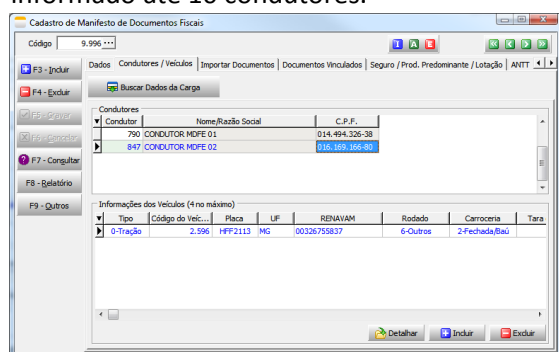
informado até 10 condutores.

Cadastro de Manifesto de Documentos Fiscais

Código 9.996

I A E

F3 - Incluir
F4 - Excluir
F5 - Gravar
F6 - Cancelar
F7 - Consultar
F8 - Relatório
F9 - Outros

Dados | Condutores / Veículos | Importar Documentos | Documentos Vinculados | Seguro / Prod. Predominante / Lotação | ANTT

Buscar Dados da Carga

Condutores

| Condutor | Nome/Razão Social | C.P.F. |
|---|---|---|
| 790 | CONDUTOR MDFE 01 | 014.494.326-38 |
| 847 | CONDUTOR MDFE 02 | 016.169.166-80 |

Informações dos Veículos (4 no máximo)

| Tipo | Código do Veíc... | Placa | UF | RENAVAM | Rodado | Carroceria | Tara |
|---|---|---|---|---|---|---|---|
| 0-Tração | 2.596 | HFF2113 | MG | 00326755837 | 6-Outros | 2-Fechada/Baú | |

Detalhar | Incluir | Excluir